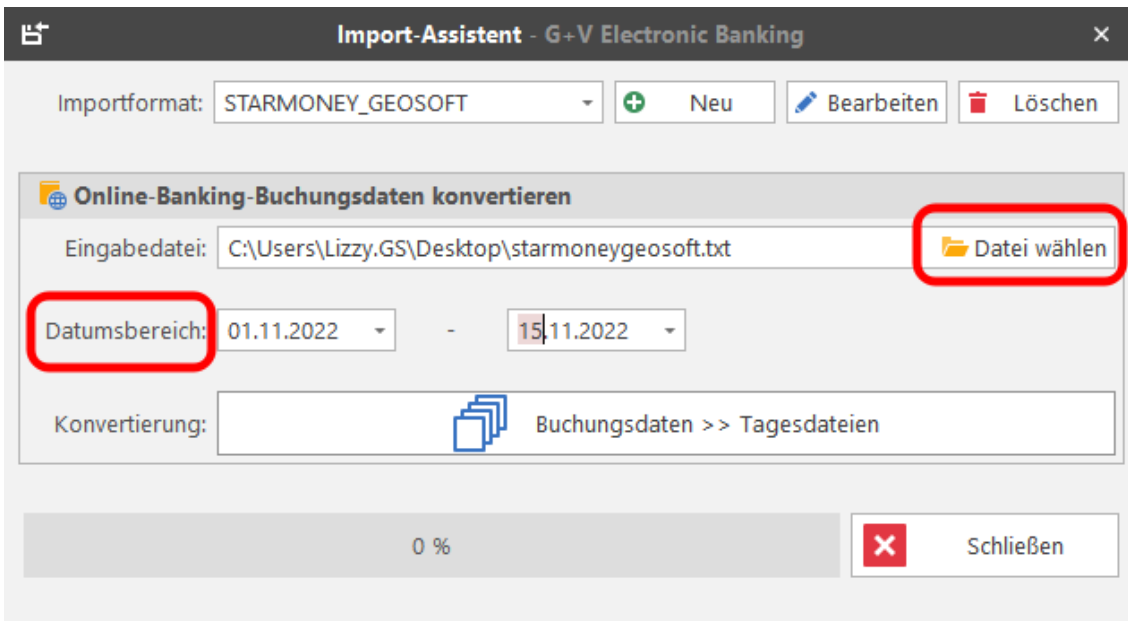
Import-Assistent - G+V Electronic Banking

Importformat: STARMONEY_GEOSOFT
Neu
Bearbeiten
Löschen

Online-Banking-Buchungsdaten konvertieren

Eingabedatei: C:\Users\Lizzy.GS\Desktop\starmoneygeosoft.txt
Datei wählen

Datumsbereich: 01.11.2022 - 15.11.2022

Konvertierung: Buchungsdaten >> Tagesdateien

0 %

Schließen